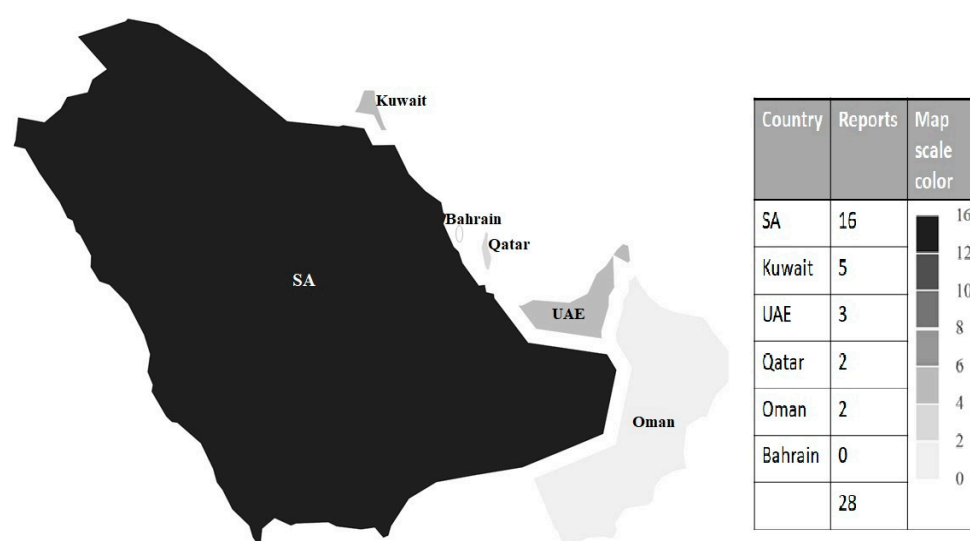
Kuwait

Bahrain

Qatar

SA

UAE

Oman

| Country | Reports | Map scale color |
|---|---|---|
| SA | 16 | |
| Kuwait | 5 | |
| UAE | 3 | |
| Qatar | 2 | |
| Oman | 2 | |
| Bahrain | 0 | |
| | 28 | |

16
12
10
8
6
4
2
0